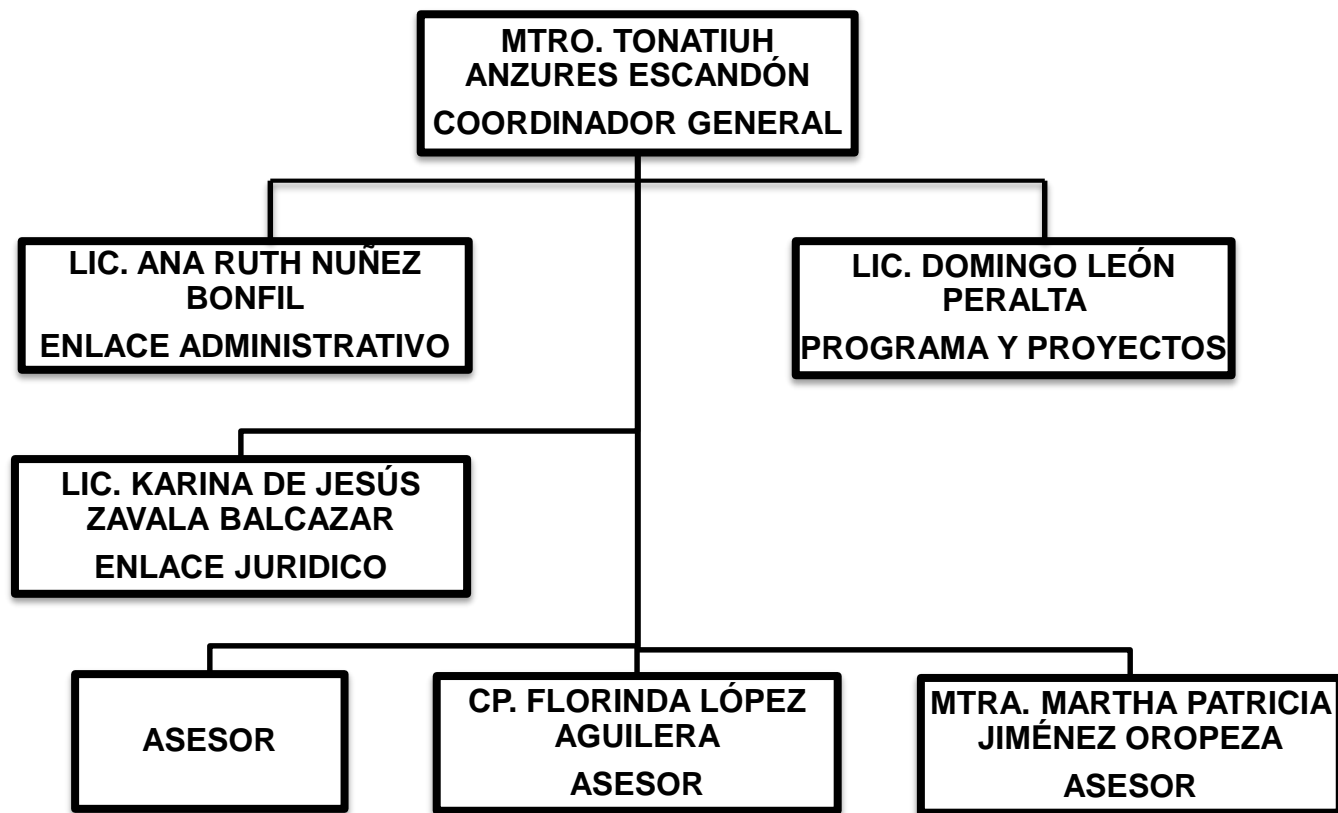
MTRO. TONATIUH ANZURES ESCANDÓN
COORDINADOR GENERAL

LIC. ANA RUTH NUÑEZ BONFIL
ENLACE ADMINISTRATIVO

LIC. DOMINGO LEÓN PERALTA
PROGRAMA Y PROYECTOS

LIC. KARINA DE JESÚS ZAVALA BALCAZAR
ENLACE JURIDICO

ASESOR

CP. FLORINDA LÓPEZ AGUILERA
ASESOR

MTRA. MARTHA PATRICIA JIMÉNEZ OROPEZA
ASESOR